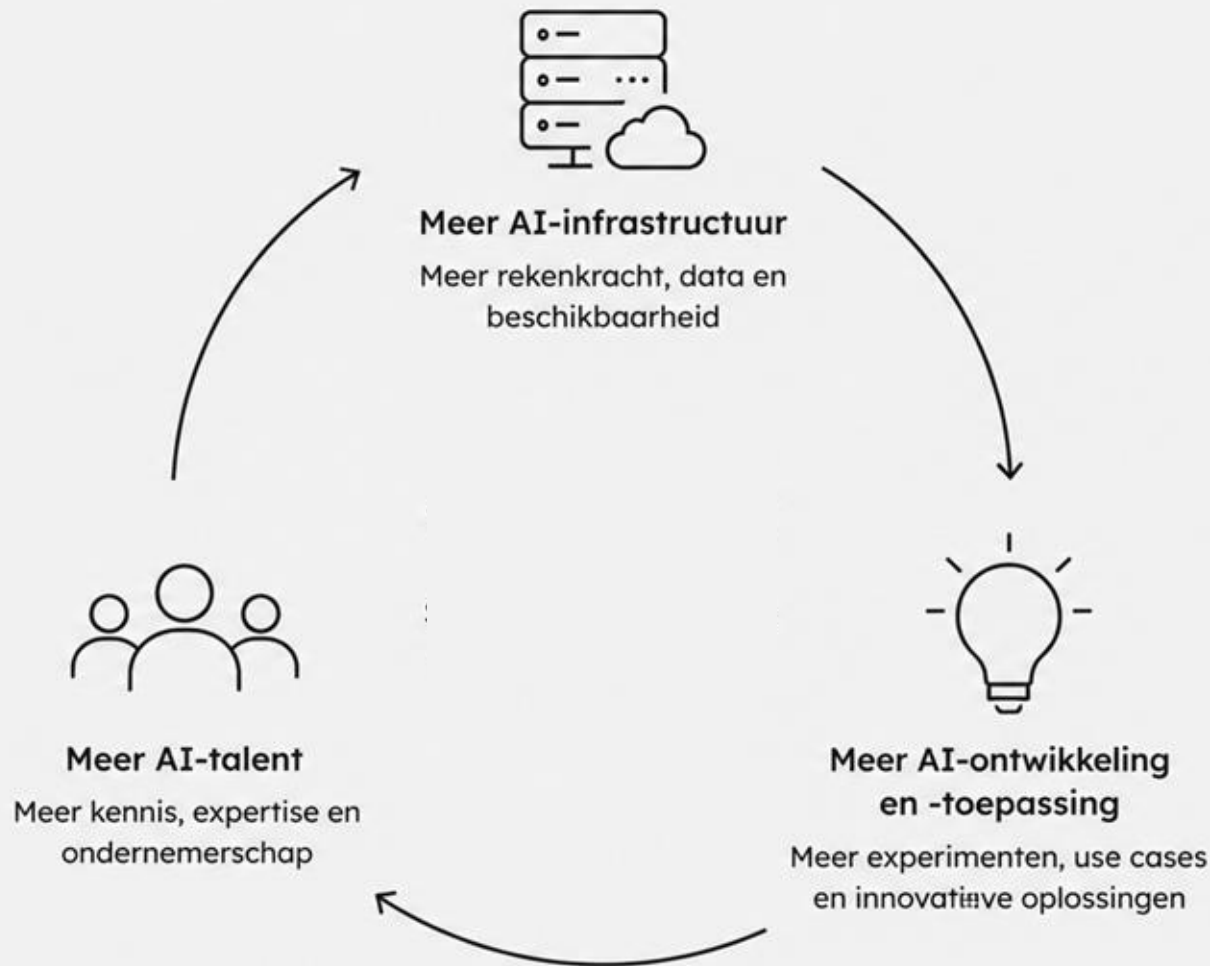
Meer AI-infrastructuur

Meer rekenkracht, data en beschikbaarheid

Meer AI-ontwikkeling en -toepassing

Meer experimenten, use cases en innovatiive oplossingen

Meer AI-talent

Meer kennis, expertise en ondernemerschap